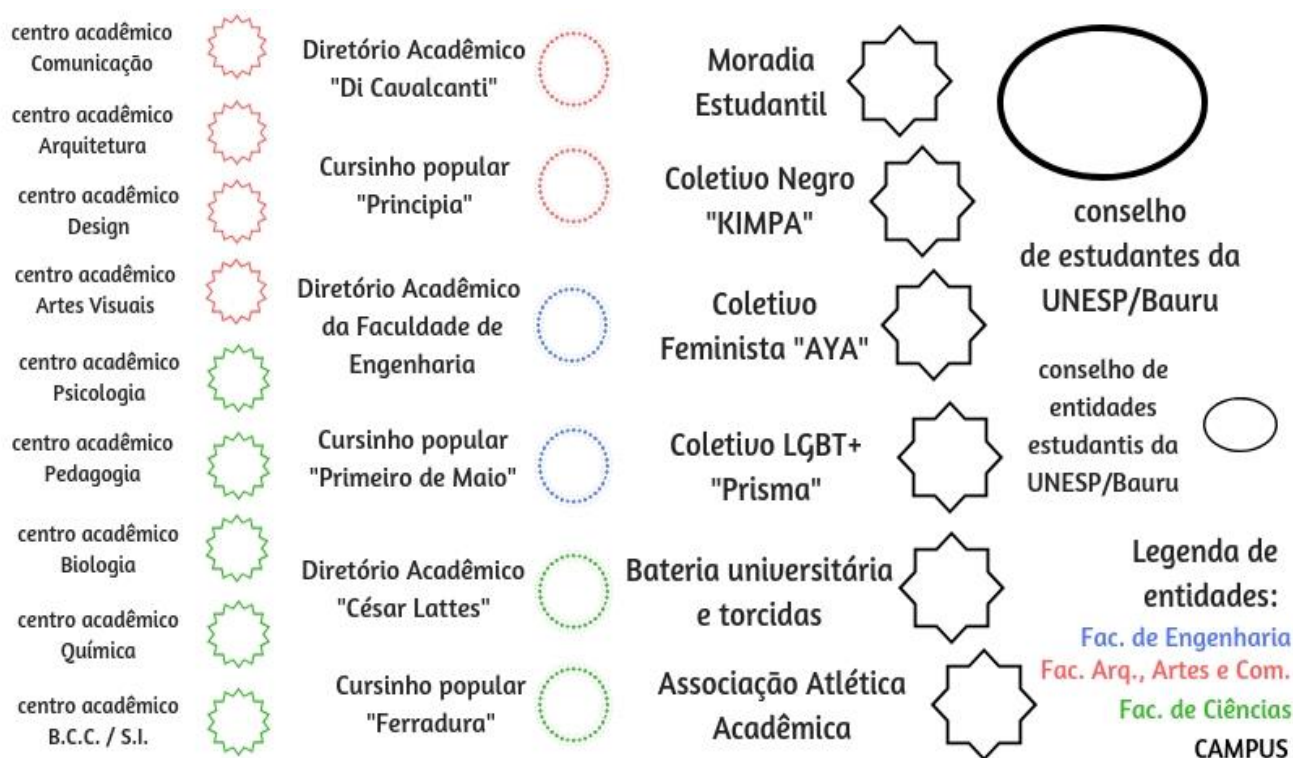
centro acadêmico Comunicação

centro acadêmico Arquitetura

centro acadêmico Design

centro acadêmico Artes Visuais

centro acadêmico Psicologia

centro acadêmico Pedagogia

centro acadêmico Biologia

centro acadêmico Química

centro acadêmico B.C.C. / S.I.

Diretório Acadêmico "Di Cavalcanti"

Cursinho popular "Principia"

Diretório Acadêmico da Faculdade de Engenharia

Cursinho popular "Primeiro de Maio"

Diretório Acadêmico "César Lattes"

Cursinho popular "Ferradura"

Moradia Estudantil

Coletivo Negro "KIMPA"

Coletivo Feminista "AYA"

Coletivo LGBT+ "Prisma"

Bateria universitária e torcidas

Associação Atlética Acadêmica

conselho de estudantes da UNESP/Bauru

conselho de entidades estudantis da UNESP/Bauru

Legenda de entidades:
Fac. de Engenharia
Fac. Arq., Artes e Com.
Fac. de Ciências
CAMPUS